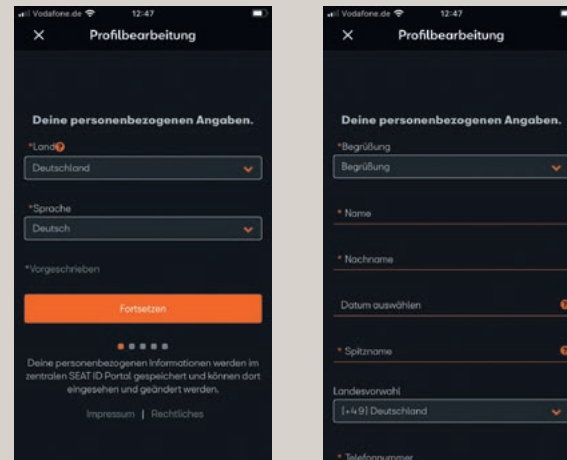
Vodafone.de 12:47

×

Profilbearbeitung

Deine personenbezogenen Angaben.

*Land

Deutschland

*Sprache

Deutsch

*Vorgeschrieben

Fortsetzen

Deine personenbezogenen Informationen werden im zentralen SEAT ID Portal gespeichert und können dort eingesehen und geändert werden.

Impressum | Rechtliches

Vodafone.de 12:47

×

Profilbearbeitung

Deine personenbezogenen Angaben.

*Begrüßung

Begrüßung

* Name

* Nachname

Datum auswählen

* Spitzname

Landesvorwahl

(+49) Deutschland

* Telefonnummer